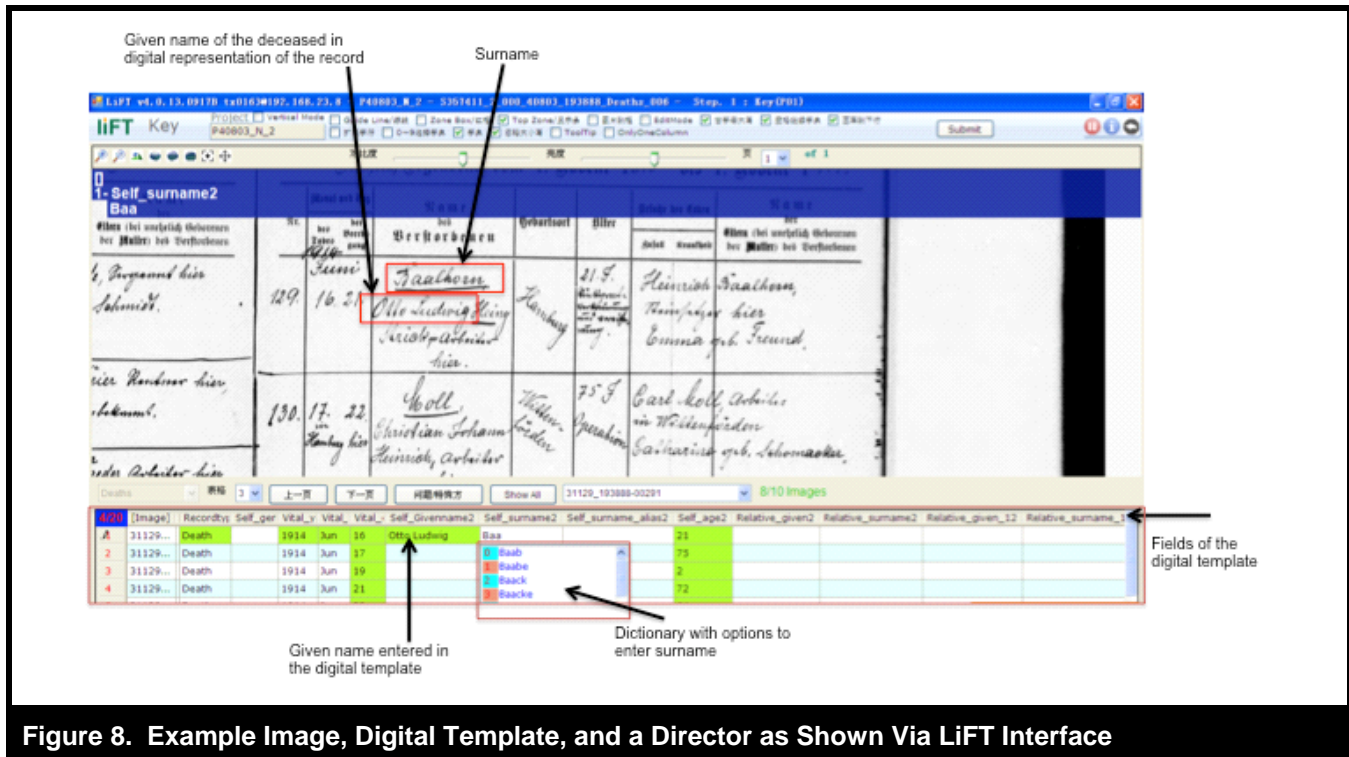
Given name of the deceased in digital representation of the record

Surname

LiFT v4.0.13.0917B tx0163@192.168.23.8 - P40803_N_2 - 5357411_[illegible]_000_40803_193888_Deaths_006 - Step. 1 : Key(P01)

liFT Key

Project P40803_N_2

Vertical Mode Guide Line Zone Box Top Zone ToolTip OnlyOneColumn

Submit

of 1

1- Self_surname2
Baa

Eltern (bei unehelich Geborenen der Mutter) des Verstorbenen

Nr.

Namen des Verstorbenen

Geburtsort

Alter

Eltern (bei unehelich Geborenen der Mutter) des Verstorbenen

Juni

129. 16. 21.

Baalhorn

Otto Ludwig Heinr

Hamburg

21 J.

Heinrich Baalhorn,

Emma geb. Freund

130. 17. 22.

Hamburg hier

Moll

Christian Johann Heinrich, Arbeiter

75 J

Carl Moll Arbeiter

Catharina geb. Schomaker

Deaths

3

上一頁

下一頁

Show All

31129_193888-00291

8/10 Images

| 4/20 | [Image] | Recordtyp | Self_ger | Vital_y | Vital_ | Vital_ | Self_Givenname2 | Self_surname2 | Self_surname_alias2 | Self_age2 | Relative_given2 | Relative_surname2 | Relative_given_12 | Relative_surname_1 |
|---|---|---|---|---|---|---|---|---|---|---|---|---|---|---|
| A | 31129... | Death | | 1914 | Jun | 16 | Otto Ludwig | Baa | | 21 | | | | |
| 2 | 31129... | Death | | 1914 | Jun | 17 | | 0. Baab | | 75 | | | | |
| 3 | 31129... | Death | | 1914 | Jun | 19 | | 1. Baabe | | 2 | | | | |
| 4 | 31129... | Death | | 1914 | Jun | 21 | | 2. Baack | | 72 | | | | |
| | | | | | | | | 3. Baacke | | | | | | |

Fields of the digital template

Given name entered in the digital template

Dictionary with options to enter surname

Figure 8. Example Image, Digital Template, and a Director as Shown Via LiFT Interface